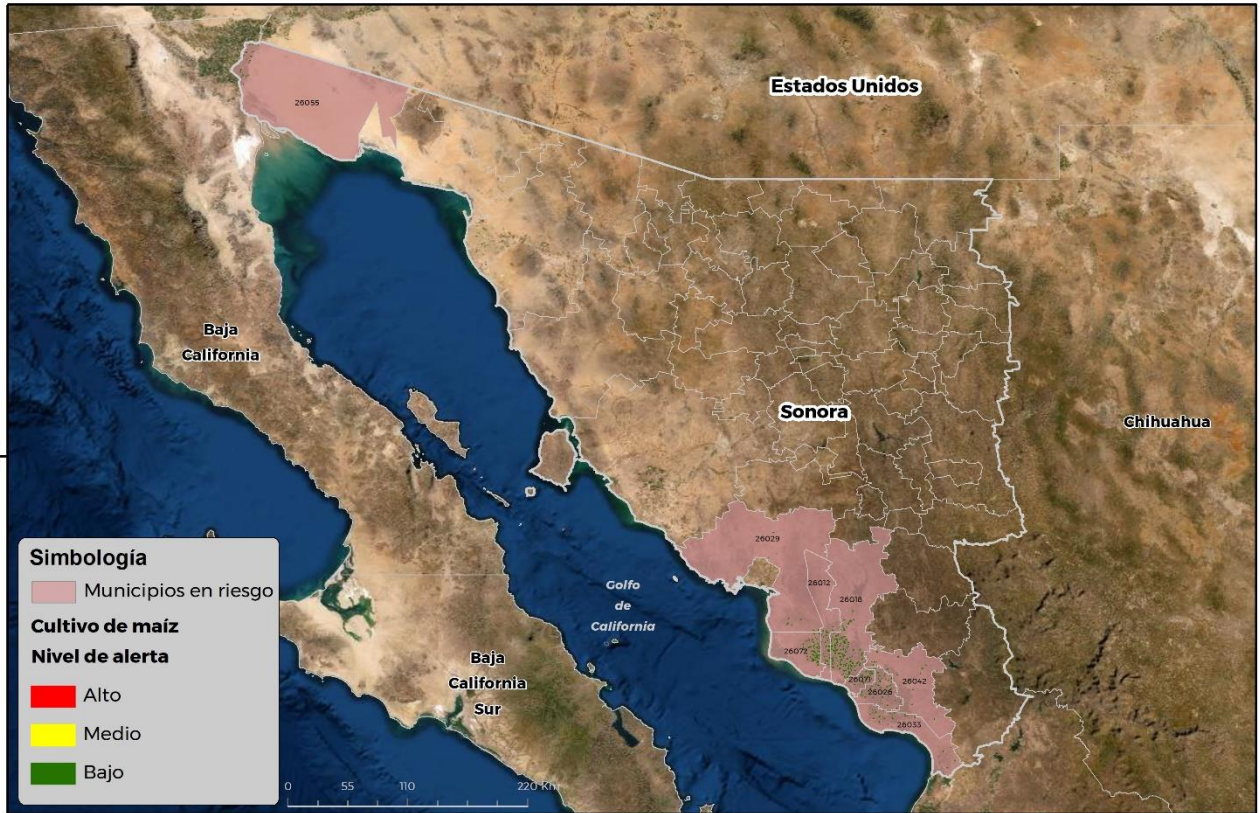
26055

Estados Unidos

Baja California

Sonora

Chihuahua

26029

26012

26018

Golfo de California

26072

26071

26026

26042

26033

Baja California Sur

Simbología

Municipios en riesgo

Cultivo de maíz

Nivel de alerta

Alto

Medio

Bajo

0 55 110 220 Km